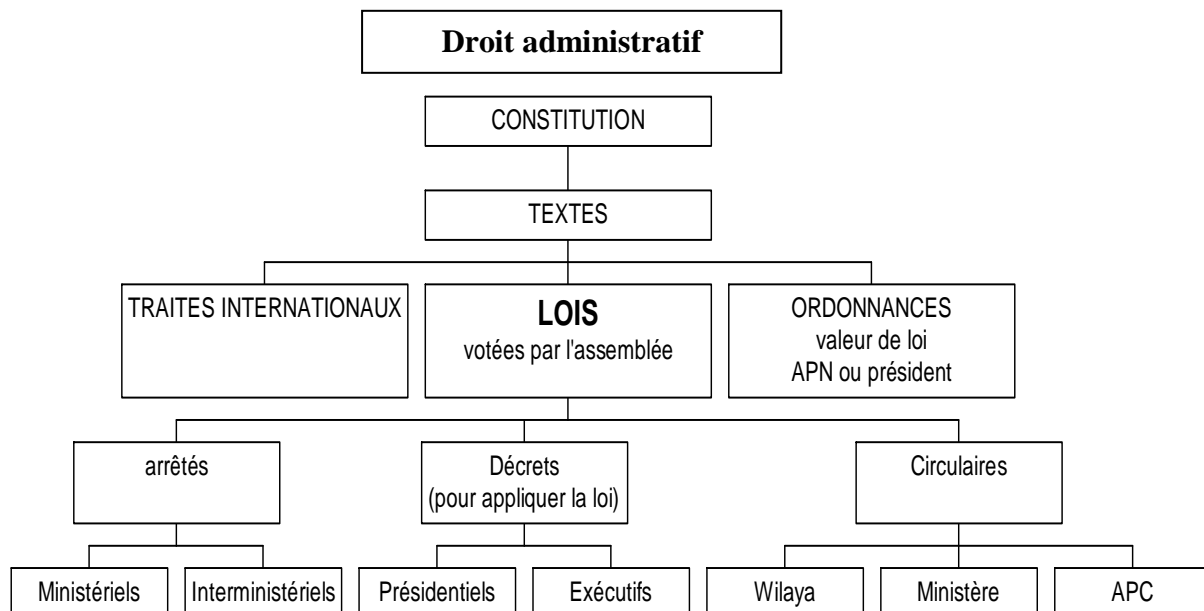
**Droit administratif**

CONSTITUTION

TEXTES

TRAITES INTERNATIONAUX

**LOIS**
votées par l'assemblée

ORDONNANCES
valeur de loi
APN ou président

arrêtés

Décrets
(pour appliquer la loi)

Circulaires

Ministériels

Interministériels

Présidentiels

Exécutifs

Wilaya

Ministère

APC